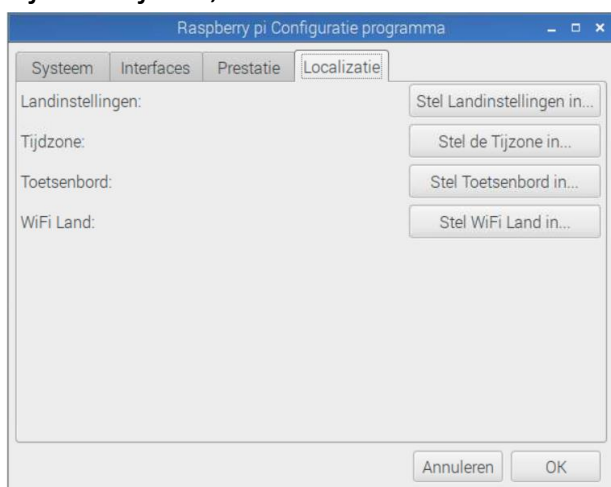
Raspberry pi Configuratie programma

Systeem
Interfaces
Prestatie
Localizatie

Landinstellingen:
Stel Landinstellingen in...

Tijdzone:
Stel de Tijzone in...

Toetsenbord:
Stel Toetsenbord in...

WiFi Land:
Stel WiFi Land in...

Annuleren
OK